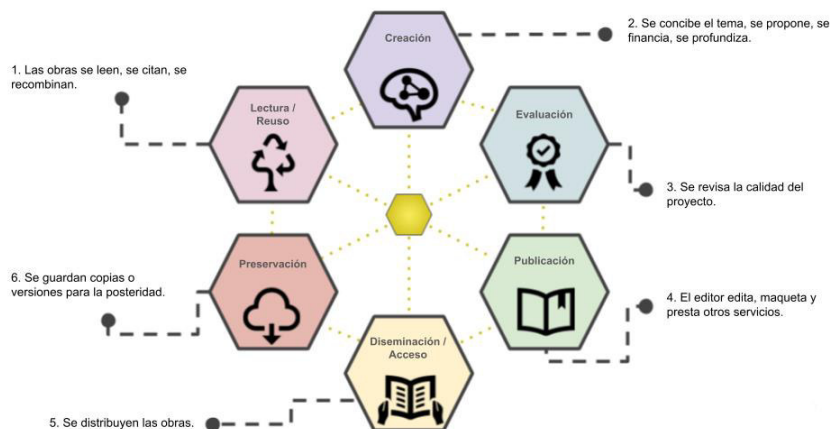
Creación

2. Se concibe el tema, se propone, se financia, se profundiza.

1. Las obras se leen, se citan, se recombinan.

Lectura / Reuso

Evaluación

3. Se revisa la calidad del proyecto.

Preservación

Publicación

6. Se guardan copias o versiones para la posteridad.

4. El editor edita, maqueta y presta otros servicios.

Diseminación / Acceso

5. Se distribuyen las obras.